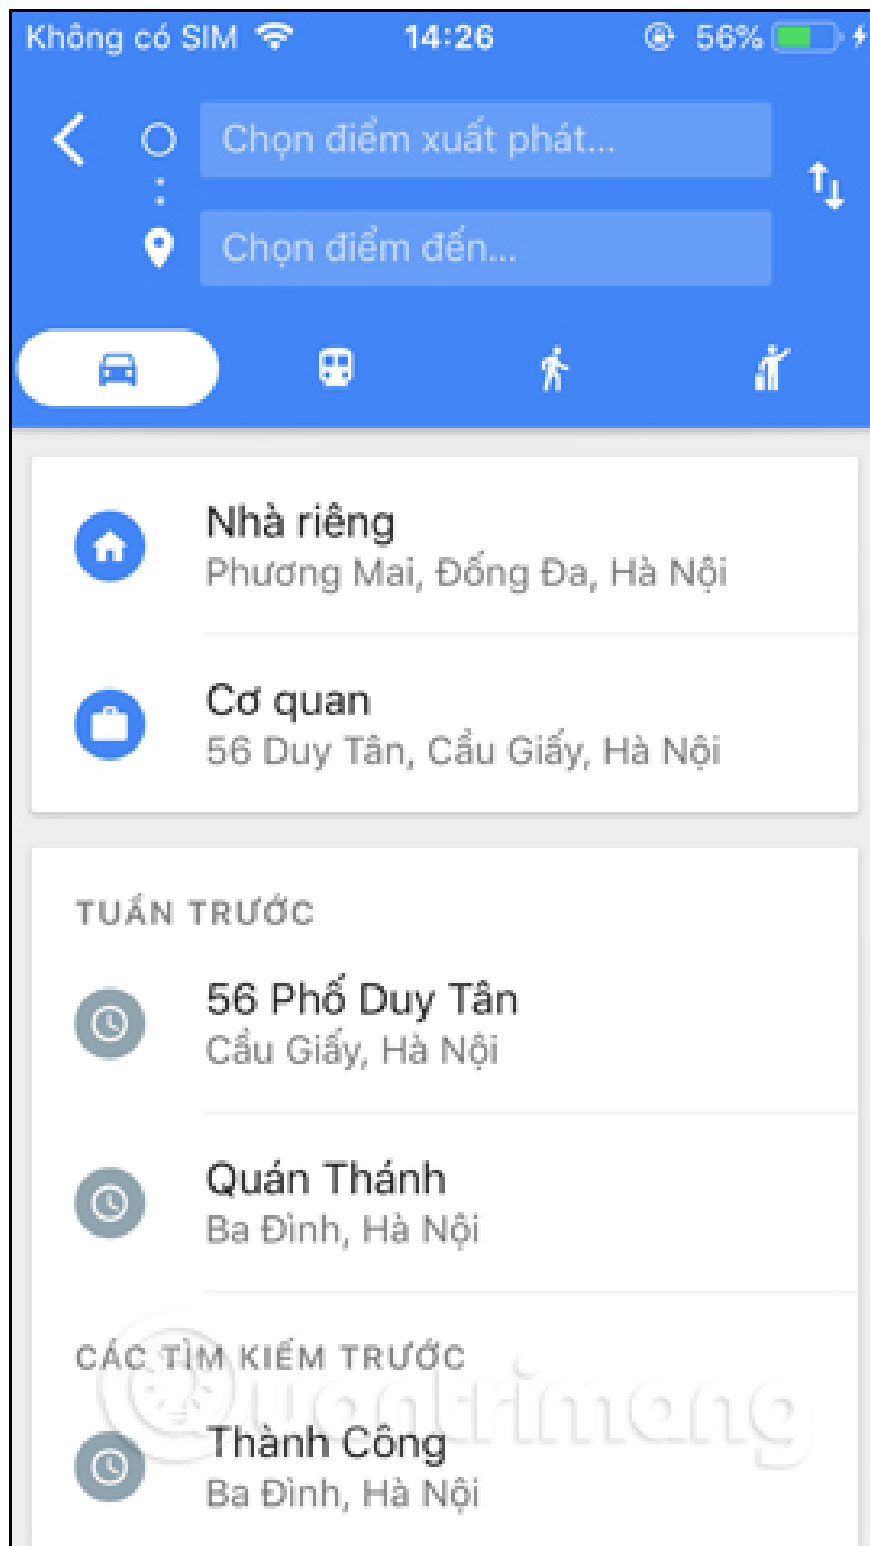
Không có SIM 14:26 56%

Chọn điểm xuất phát...

Chọn điểm đến...

Nhà riêng
Phương Mai, Đống Đa, Hà Nội

Cơ quan
56 Duy Tân, Cầu Giấy, Hà Nội

TUẦN TRƯỚC

56 Phố Duy Tân
Cầu Giấy, Hà Nội

Quán Thánh
Ba Đình, Hà Nội

CÁC TÌM KIẾM TRƯỚC

Thành Công
Ba Đình, Hà Nội

Quantrimang